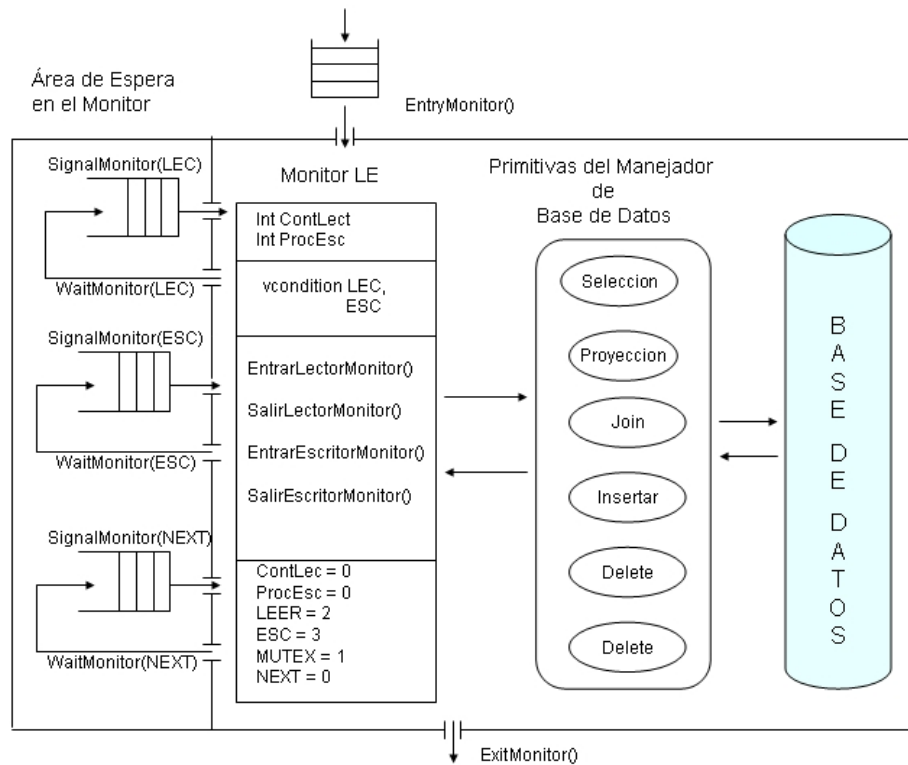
Área de Espera en el Monitor

EntryMonitor()

SignalMonitor(LEC)

WaitMonitor(LEC)

SignalMonitor(ESC)

WaitMonitor(ESC)

SignalMonitor(NEXT)

WaitMonitor(NEXT)

Monitor LE

Int ContLect
Int ProcEsc

vcondition LEC,
ESC

EntrarLectorMonitor()

SalirLectorMonitor()

EntrarEscritorMonitor()

SalirEscritorMonitor()

ContLec = 0
ProcEsc = 0
LEER = 2
ESC = 3
MUTEX = 1
NEXT = 0

Primitivas del Manejador de Base de Datos

Seleccion

Proyeccion

Join

Insertar

Delete

Delete

B A S E D E D A T O S

ExitMonitor()